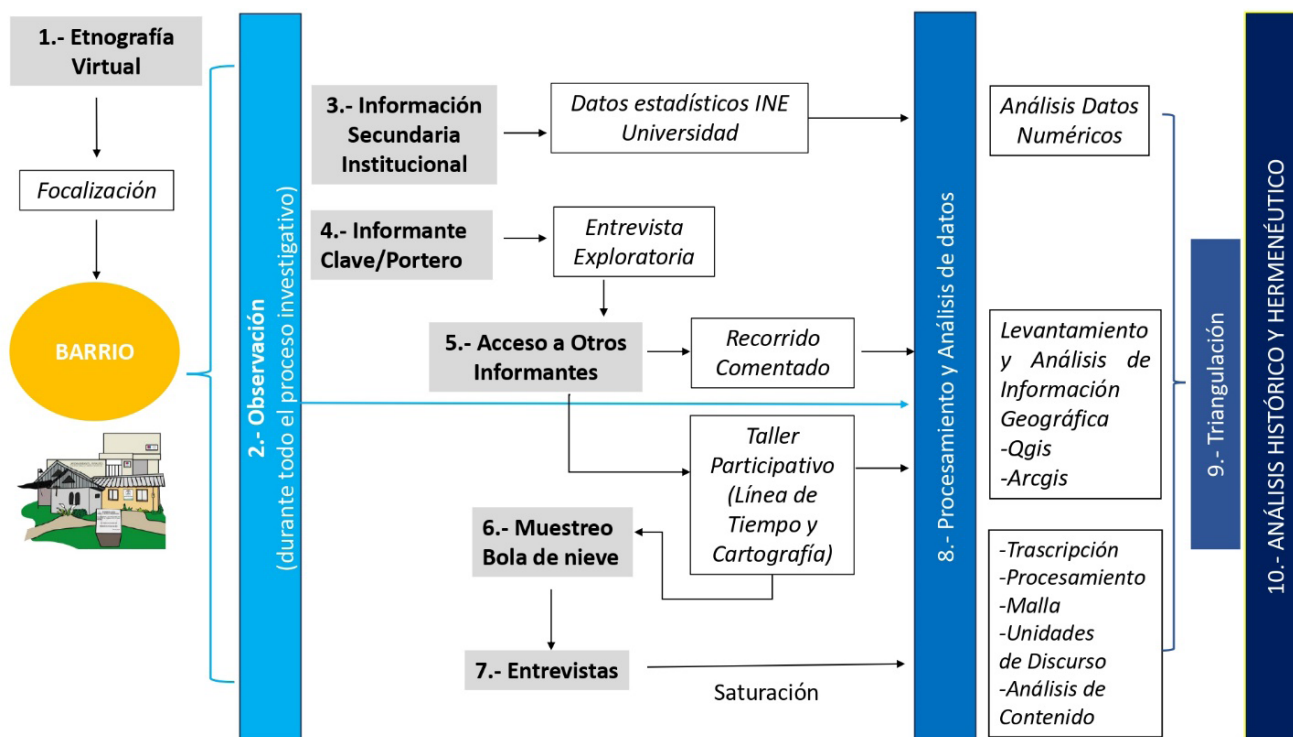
1.- Etnografía Virtual

Focalización

BARRIO

2.- Observación
(durante todo el proceso investigativo)

3.- Información Secundaria Institucional

Datos estadísticos INE Universidad

4.- Informante Clave/Portero

Entrevista Exploratoria

5.- Acceso a Otros Informantes

Recorrido Comentado

Taller Participativo (Línea de Tiempo y Cartografía)

6.- Muestreo Bola de nieve

7.- Entrevistas

Saturación

8.- Procesamiento y Análisis de datos

Análisis Datos Numéricos

Levantamiento y Análisis de Información Geográfica
-Qgis
-Arcgis

-Trascripción
-Procesamiento
-Malla
-Unidades de Discurso
-Análisis de Contenido

9.- Triangulación

10.- ANÁLISIS HISTÓRICO Y HERMENÉUTICO